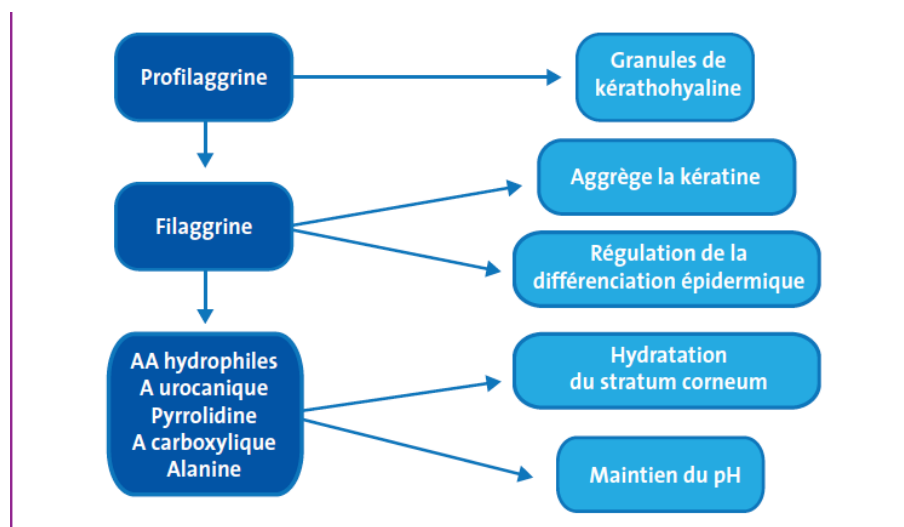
Profilaggrine

Granules de kérathohyaline

Filaggrine

Aggrège la kératine

Régulation de la différenciation épidermique

AA hydrophiles
A urocanique
Pyrrolidine
A carboxylique
Alanine

Hydratation du stratum corneum

Maintien du pH